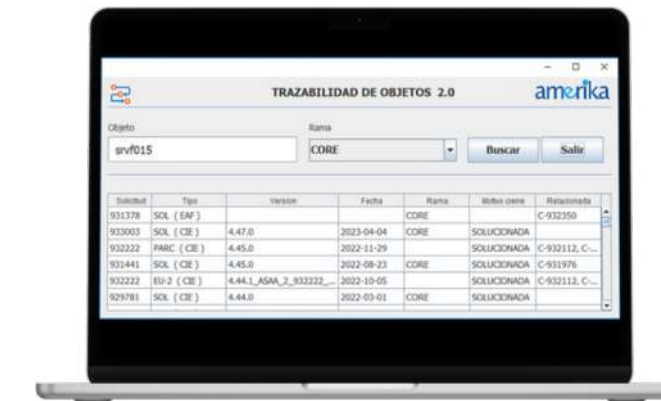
TRAZABILIDAD DE OBJETOS 2.0

amerika

Objeto
srvf015

Rama
CORE

Buscar

Salir

| Solicitud | Tipo | Version | Fecha | Rama | Motivo cierre | Relacionada |
|---|---|---|---|---|---|---|
| 931378 | SOL ( EAF) | | | CORE | | C-932350 |
| 933003 | SOL ( CIE ) | 4.47.0 | 2023-04-04 | CORE | SOLUCIONADA | |
| 932222 | PARC ( CIE ) | 4.45.0 | 2022-11-29 | | SOLUCIONADA | C-932112, C-... |
| 931441 | SOL ( CIE ) | 4.45.0 | 2022-08-23 | CORE | SOLUCIONADA | C-931976 |
| 932222 | EU-2 ( CIE ) | 4.44.1_ASAA_2_932222_... | 2022-10-05 | | SOLUCIONADA | C-932112, C-... |
| 929781 | SOL ( CIE ) | 4.44.0 | 2022-03-01 | CORE | SOLUCIONADA | |